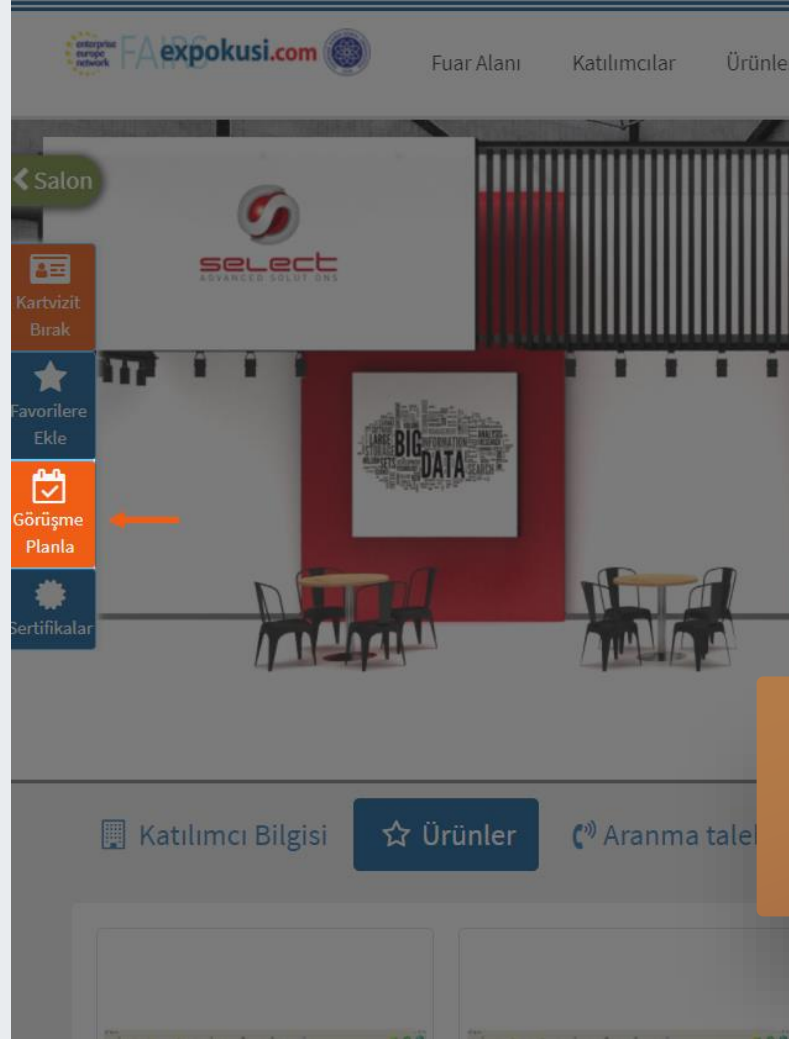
enterprise europe network FAIRS expokusi.com

Fuar Alanı Katılımcılar Ürünle

< Salon

select
ADVANCED SOLUT ONS

Kartvizit Bırak

Favorilere Ekle

Görüşme Planla

Sertifikalar

BIG DATA

Katılımcı Bilgisi Ürünler Aranma talel